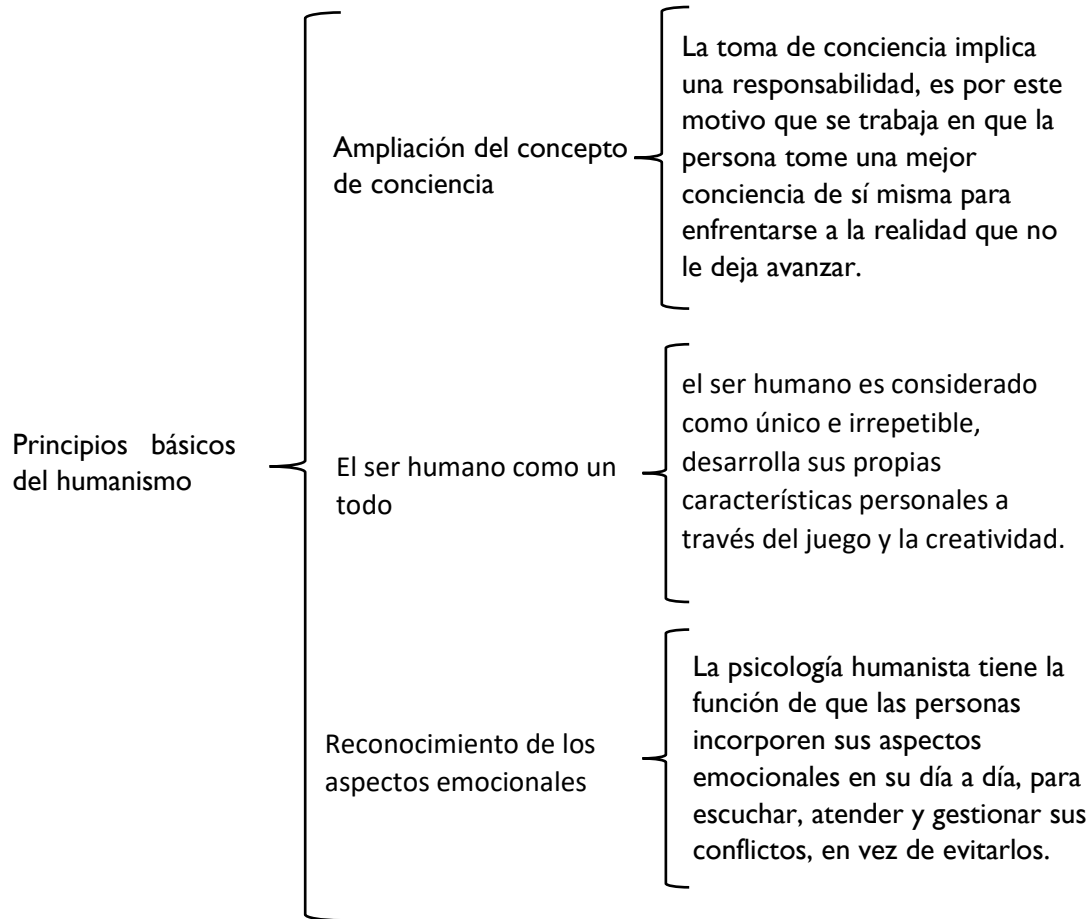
Principios básicos del humanismo

Ampliación del concepto de conciencia

La toma de conciencia implica una responsabilidad, es por este motivo que se trabaja en que la persona tome una mejor conciencia de sí misma para enfrentarse a la realidad que no le deja avanzar.

El ser humano como un todo

el ser humano es considerado como único e irrepetible, desarrolla sus propias características personales a través del juego y la creatividad.

Reconocimiento de los aspectos emocionales

La psicología humanista tiene la función de que las personas incorporen sus aspectos emocionales en su día a día, para escuchar, atender y gestionar sus conflictos, en vez de evitarlos.